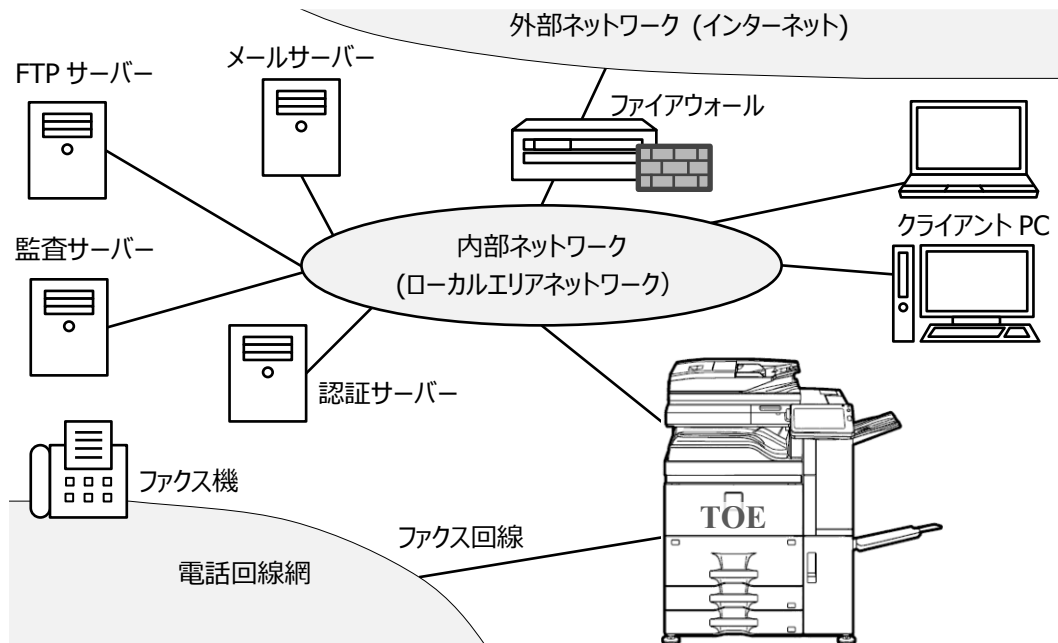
外部ネットワーク（インターネット）

FTP サーバー

メールサーバー

ファイアウォール

監査サーバー

内部ネットワーク
(ローカルエリアネットワーク)

クライアント PC

認証サーバー

ファクス機

ファクス回線

TOE

電話回線網